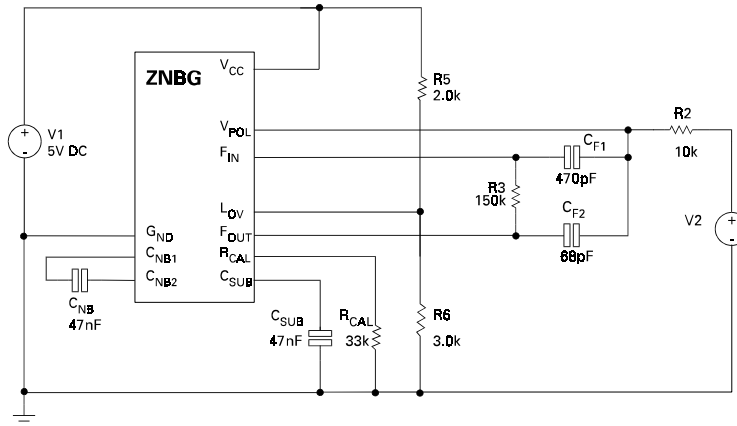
ZNBG

$V_{CC}$
$V_{POL}$
$F_{IN}$
$L_{OV}$
$F_{OUT}$
$R_{CAL}$
$C_{SUB}$
$G_{ND}$
$C_{NB1}$
$C_{NB2}$

V1
5V DC

+
-

R5
2.0k

R2
10k

$C_{F1}$
470pF

R3
150k

$C_{F2}$
68pF

V2

+
-

$C_{NB}$
47nF

$C_{SUB}$
47nF

$R_{CAL}$
33k

R6
3.0k